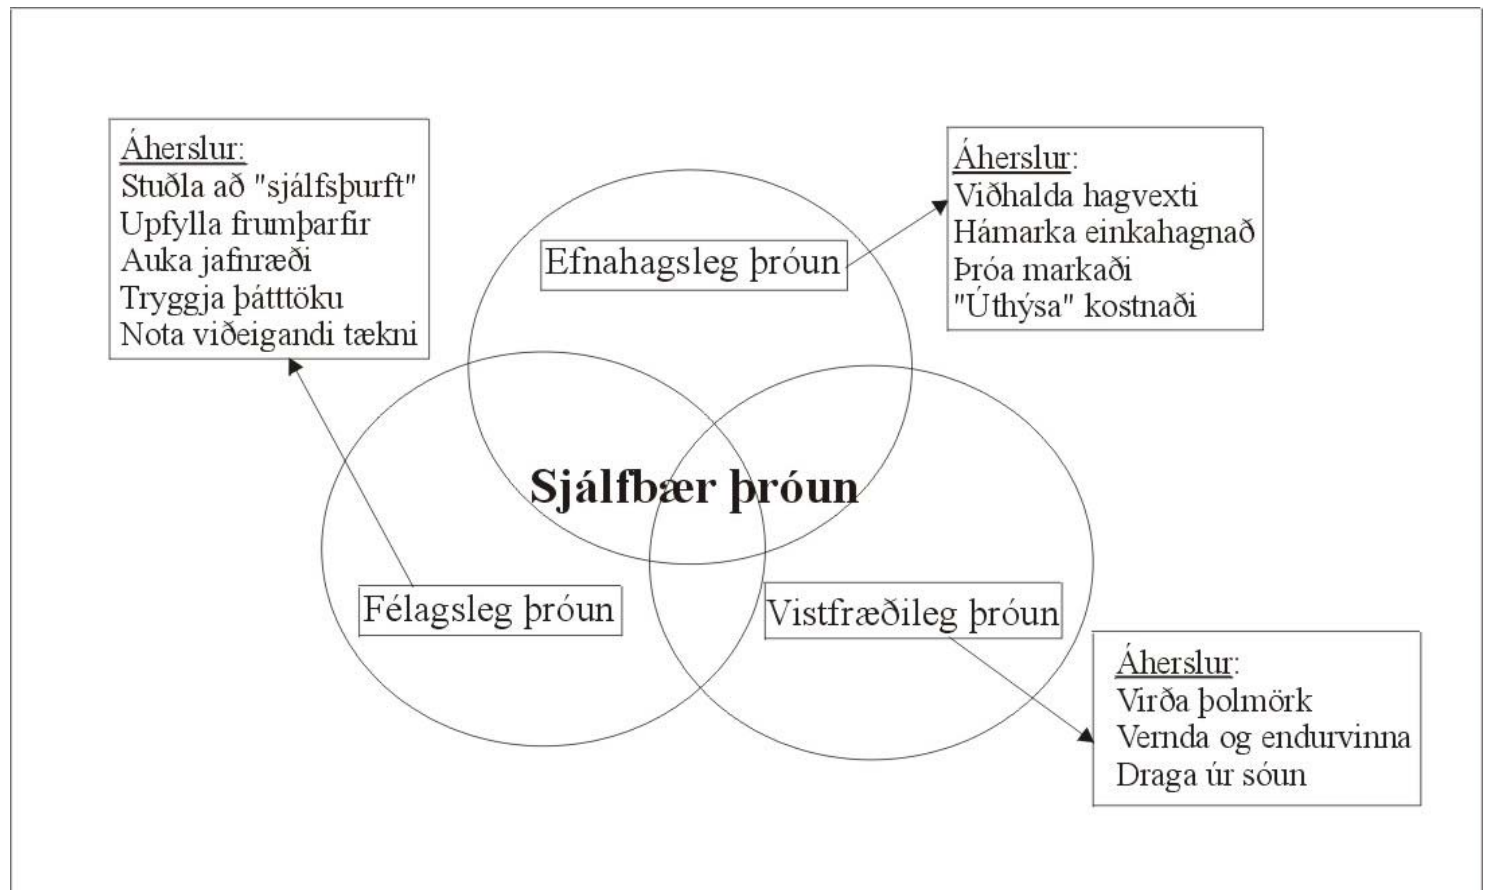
Áherslur:
Stuðla að "sjálfsþurft"
Upfylla frumþarfir
Auka jafnræði
Tryggja þátttöku
Nota viðeigandi tækni

Áherslur:
Viðhalda hagvexti
Hámarka einkahagnað
Þróa markaði
"Úthýsa" kostnaði

Efnahagsleg þróun

Sjálfbær þróun

Félagsleg þróun

Vistfræðileg þróun

Áherslur:
Virða þolmörk
Vernda og endurvinna
Draga úr sóun